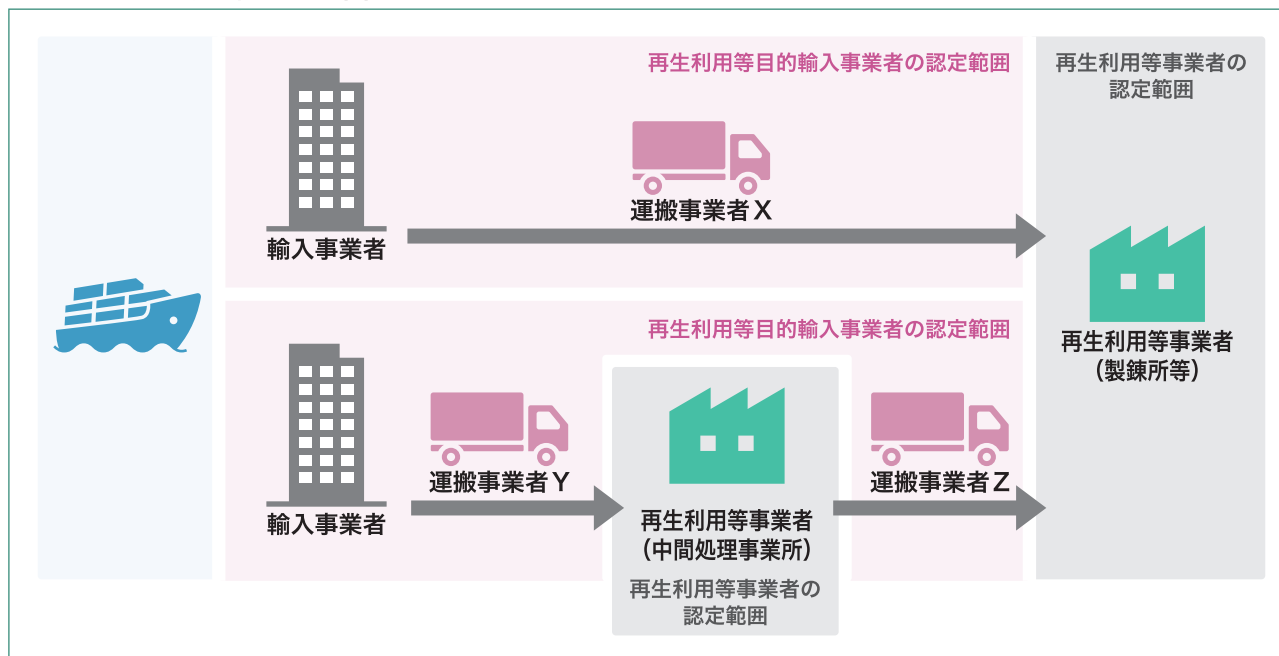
再生利用等目的輸入事業者の認定範囲

輸入事業者

運搬事業者 X

再生利用等事業者の認定範囲

再生利用等事業者（製錬所等）

再生利用等目的輸入事業者の認定範囲

輸入事業者

運搬事業者 Y

再生利用等事業者（中間処理事業所）

再生利用等事業者の認定範囲

運搬事業者 Z